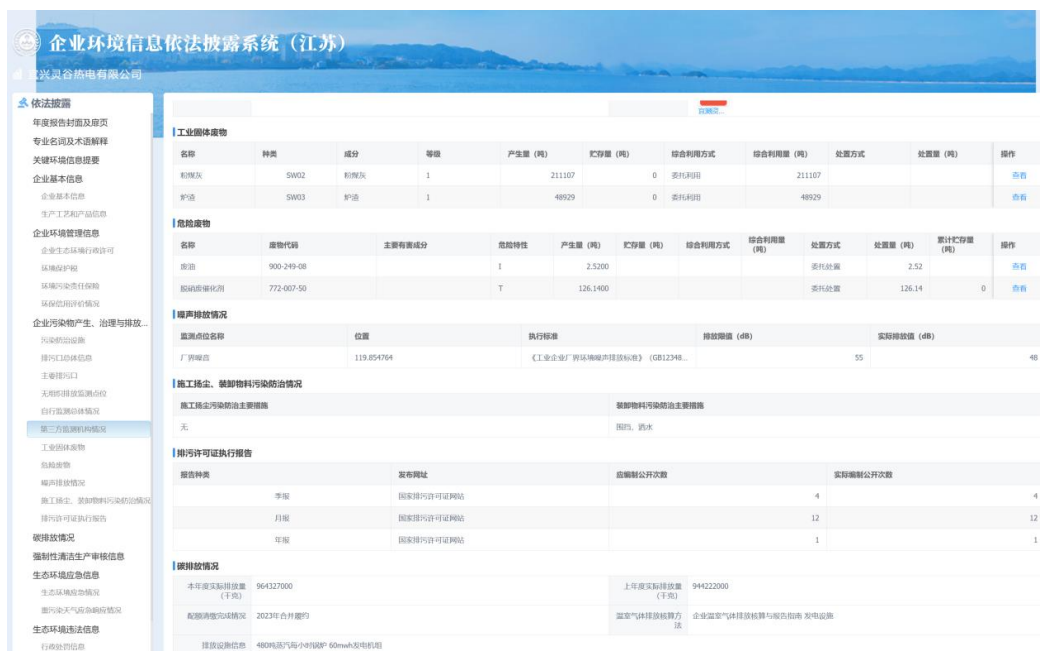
企业环境信息依法披露系统（江苏）

宜兴灵谷热电有限公司

依法披露
年度报告封面及目录
专业名词及术语解释
关键环境信息提要
企业基本信息
企业基本信息
生产工艺和产品信息
企业环境管理信息
企业生态环境行政许可
环境保护税
环境污染责任保险
环保信用评价情况
企业污染物产生、治理与排放...
污染防治设施
排污口总体信息
主要排污口
无组织排放监测点位
自行监测总体情况
第三方监测机构情况
工业固体废物
危险废物
噪声排放情况
施工扬尘、装卸物料污染防治情况
排污许可证执行报告
碳排放情况
强制性清洁生产审核信息
生态环境应急信息
生态环境应急情况
重污染天气应急响应情况
生态环境违法信息
行政处罚信息

工业固体废物

| 名称 | 种类 | 成分 | 等级 | 产生量（吨） | 贮存量（吨） | 综合利用方式 | 综合利用量（吨） | 处置方式 | 处置量（吨） | 操作 |
|---|---|---|---|---|---|---|---|---|---|---|
| 粉煤灰 | SW02 | 粉煤灰 | 1 | 211107 | 0 | 委托利用 | 211107 | | | 查看 |
| 炉渣 | SW03 | 炉渣 | 1 | 48929 | 0 | 委托利用 | 48929 | | | 查看 |

危险废物

| 名称 | 废物代码 | 主要有害成分 | 危险特性 | 产生量（吨） | 贮存量（吨） | 综合利用方式 | 综合利用量（吨） | 处置方式 | 处置量（吨） | 累计贮存量（吨） | 操作 |
|---|---|---|---|---|---|---|---|---|---|---|---|
| 废油 | 900-249-08 | | I | 2.5200 | | | | 委托处置 | 2.52 | | 查看 |
| 脱硝废催化剂 | 772-007-50 | | T | 126.1400 | | | | 委托处置 | 126.14 | 0 | 查看 |

噪声排放情况

| 监测点位名称 | 位置 | 执行标准 | 排放限值（dB） | 实际排放值（dB） |
|---|---|---|---|---|
| 厂界噪音 | 119.854764 | 《工业企业厂界环境噪声排放标准》（GB12348... | 55 | 48 |

施工扬尘、装卸物料污染防治情况

| 施工扬尘污染防治主要措施 | 装卸物料污染防治主要措施 |
|---|---|
| 无 | 围挡、洒水 |

排污许可证执行报告

| 报告种类 | 发布网址 | 应编制公开次数 | 实际编制公开次数 |
|---|---|---|---|
| 季报 | 国家排污许可证网站 | 4 | 4 |
| 月报 | 国家排污许可证网站 | 12 | 12 |
| 年报 | 国家排污许可证网站 | 1 | 1 |

碳排放情况

本年度实际排放量（千克） 964327000
上年度实际排放量（千克） 944222000
配额清缴完成情况 2023年合并履约
温室气体排放核算方法 企业温室气体排放核算与报告指南 发电设施
排放设施信息 480吨蒸汽每小时锅炉 60mwh发电机组